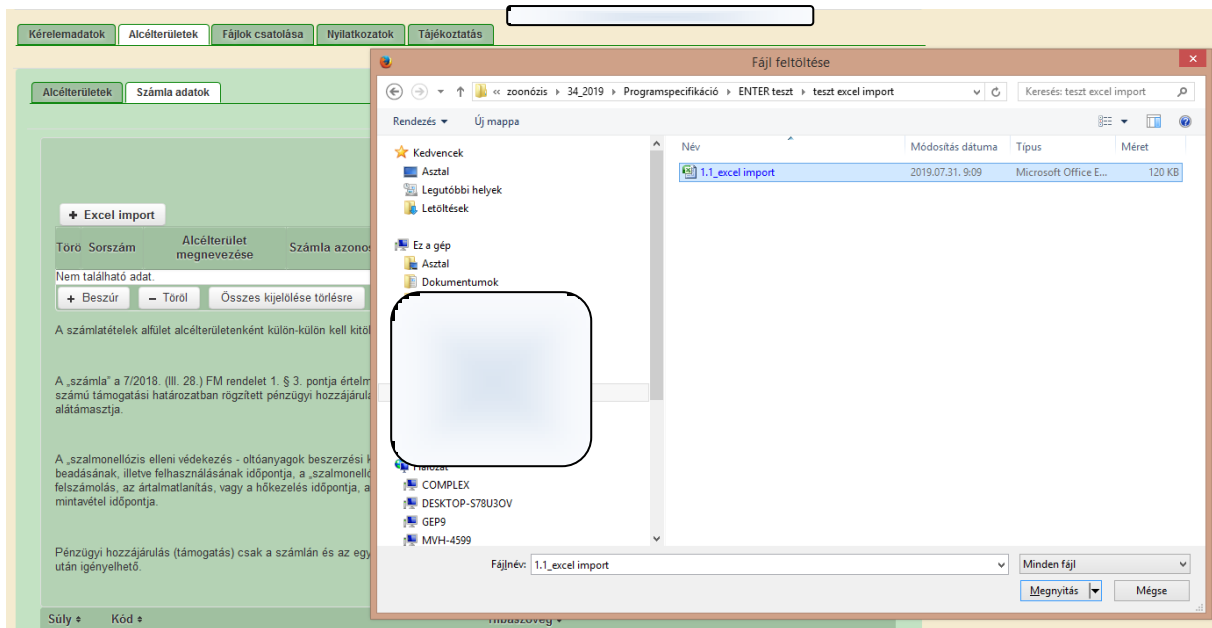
Kérelemadatok | Alcélterületek | Fájlok csatolása | Nyilatkozatok | Tájékoztatás

Alcélterületek | Számla adatok

+ Excel import

| Törö | Sorszám | Alcélterület megnevezése | Számla azonos |
|---|---|---|---|
| Nem található adat. | | | |

+ Beszúr  − Töröl  Összes kijelölése törlésre

A számlatételek alfület alcélterületenként külön-külön kell kitöl

A „számla" a 7/2018. (III. 28.) FM rendelet 1. § 3. pontja értelm számú támogatási határozatban rögzített pénzügyi hozzájárulá alátámasztja.

A „szalmonellózis elleni védekezés - oltóanyagok beszerzési k beadásának, illetve felhasználásának időpontja, a „szalmonell felszámolás, az ártalmatlanítás, vagy a hőkezelés időpontja, a mintavétel időpontja.

Pénzügyi hozzájárulás (támogatás) csak a számlán és az egy után igényelhető.

Súly ♦  Kód ♦  Hibaszöveg ♦

Fájl feltöltése

« zoonózis › 34_2019 › Programspecifikáció › ENTER teszt › teszt excel import
Keresés: teszt excel import

Rendezés ▾  Új mappa

Kedvencek
Asztal
Legutóbbi helyek
Letöltések

Ez a gép
Asztal
Dokumentumok

Hálózat
COMPLEX
DESKTOP-S78U3OV
GEP9
MVH-4599

| Név | Módosítás dátuma | Típus | Méret |
|---|---|---|---|
| 1.1_excel import | 2019.07.31. 9:09 | Microsoft Office E... | 120 KB |

Fájlnév: 1.1_excel import
Minden fájl
Megnyitás  Mégse